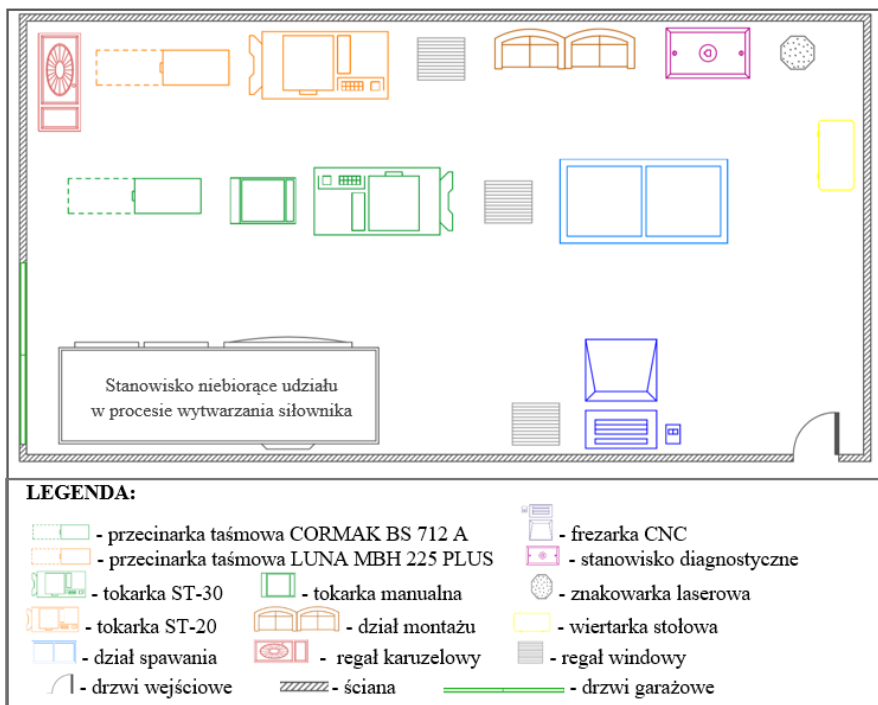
Stanowisko niebiorące udziału w procesie wytwarzania siłownika

LEGENDA:

- przecinarka taśmowa CORMAK BS 712 A
- przecinarka taśmowa LUNA MBH 225 PLUS
- tokarka ST-30
- tokarka manualna
- tokarka ST-20
- dział montażu
- dział spawania
- regał karuzelowy
- drzwi wejściowe
- ściana
- frezarka CNC
- stanowisko diagnostyczne
- znakowarka laserowa
- wiertarka stołowa
- regał windowy
- drzwi garażowe